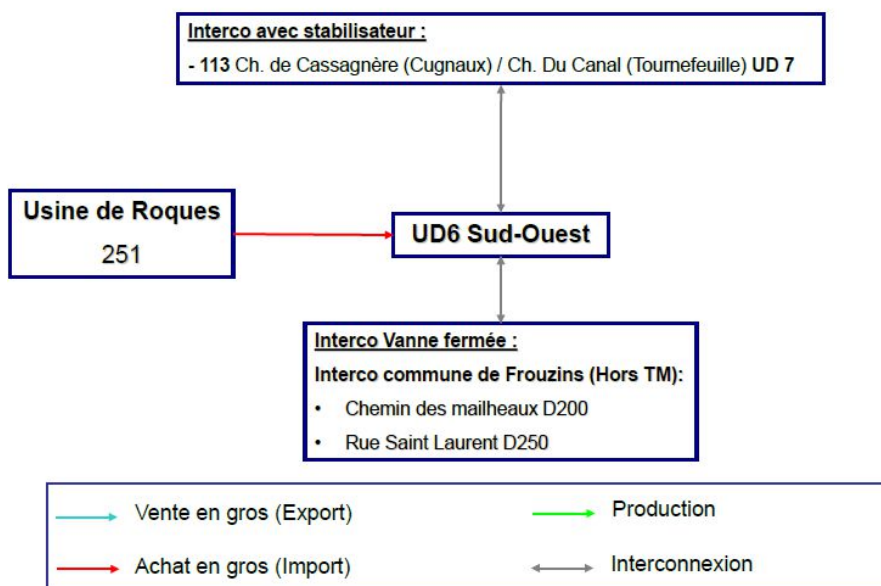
Interco avec stabilisateur :

- 113 Ch. de Cassagnère (Cugnaux) / Ch. Du Canal (Tournefeuille) UD 7

Usine de Roques
251

UD6 Sud-Ouest

Interco Vanne fermée :

Interco commune de Frouzins (Hors TM):

• Chemin des mailheaux D200
• Rue Saint Laurent D250

Vente en gros (Export)

Production

Achat en gros (Import)

Interconnexion